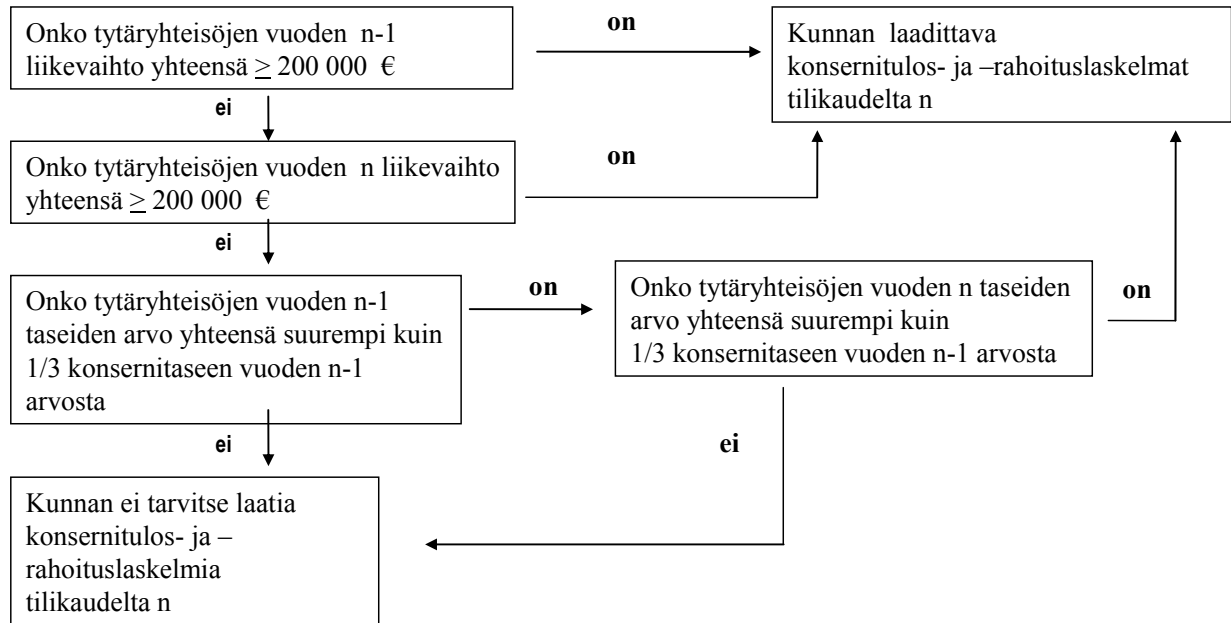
Onko tytäryhteisöjen vuoden n-1 liikevaihto yhteensä $\geq$ 200 000 €

on

Kunnan laadittava konsernitulos- ja –rahoituslaskelmat tilikaudelta n

ei

Onko tytäryhteisöjen vuoden n liikevaihto yhteensä $\geq$ 200 000 €

on

ei

Onko tytäryhteisöjen vuoden n-1 taseiden arvo yhteensä suurempi kuin 1/3 konsernitaseen vuoden n-1 arvosta

on

Onko tytäryhteisöjen vuoden n taseiden arvo yhteensä suurempi kuin 1/3 konsernitaseen vuoden n-1 arvosta

on

ei

ei

Kunnan ei tarvitse laatia konsernitulos- ja –rahoituslaskelmia tilikaudelta n